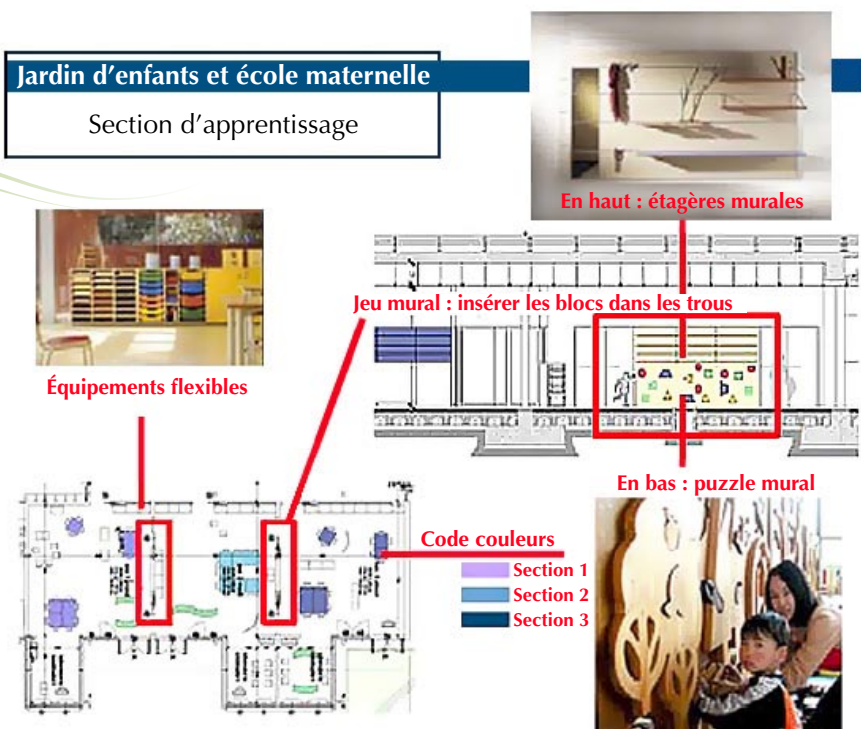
Jardin d'enfants et école maternelle

Section d'apprentissage

En haut : étagères murales

Jeu mural : insérer les blocs dans les trous

Équipements flexibles

En bas : puzzle mural

Code couleurs

Section 1

Section 2

Section 3